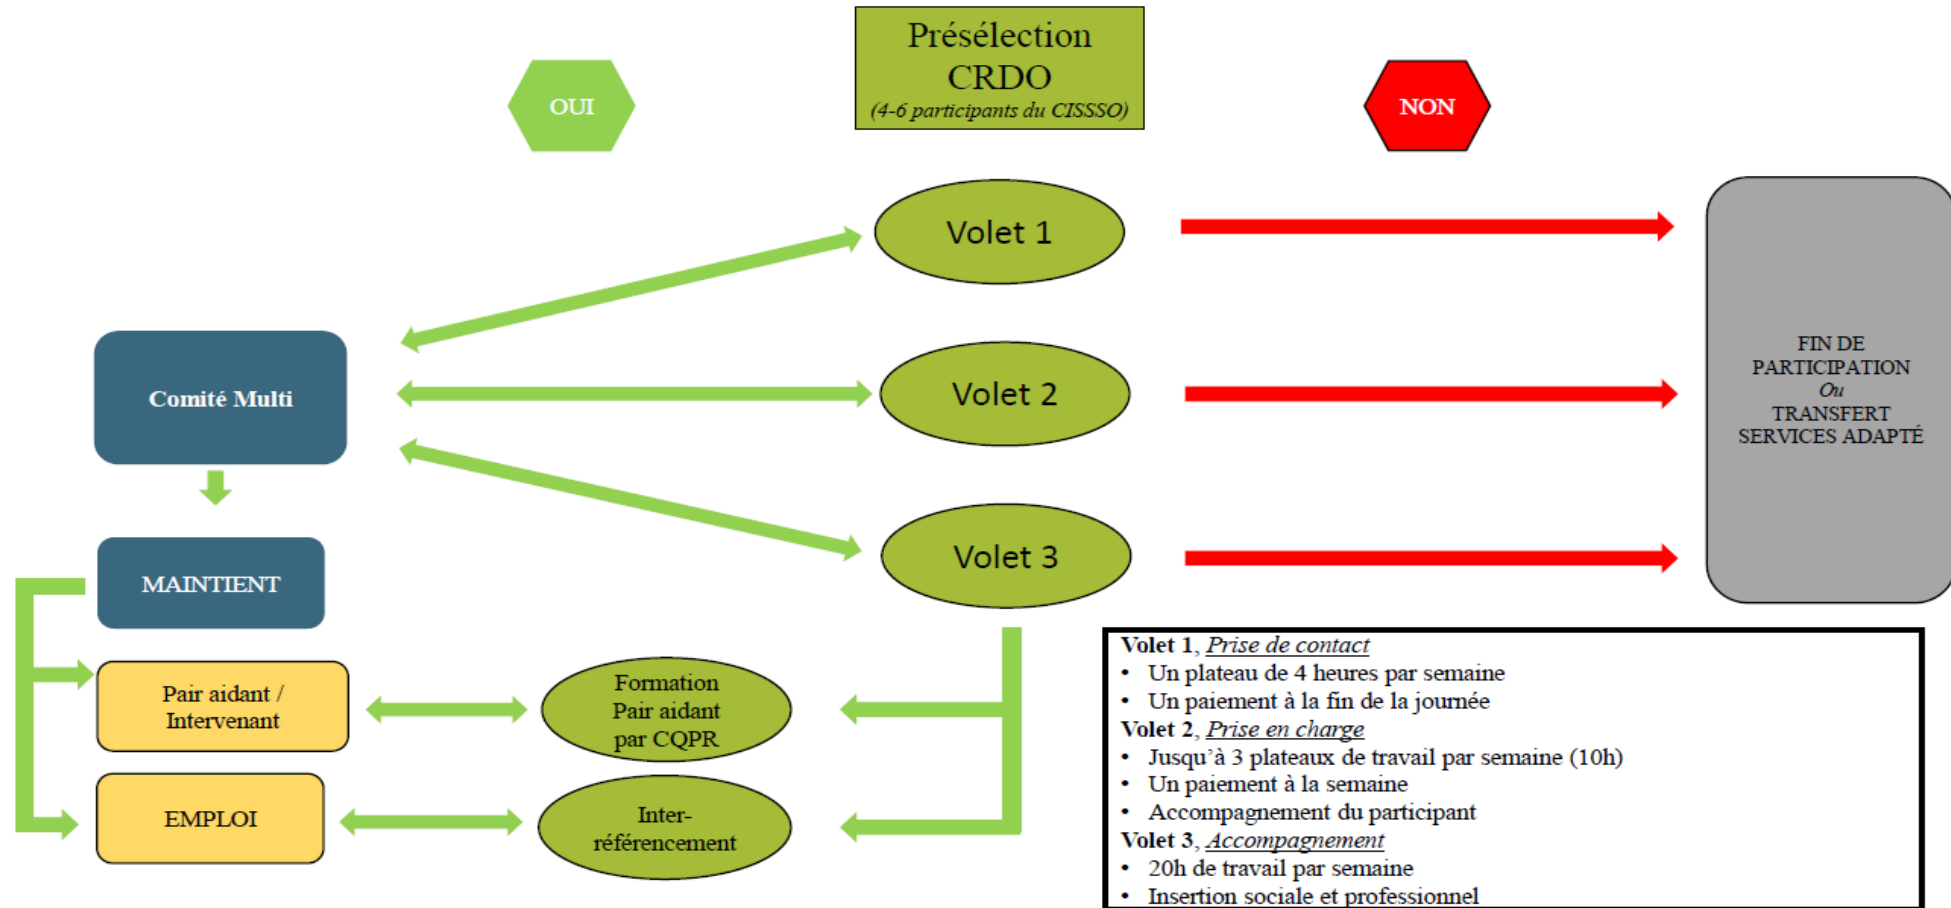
Présélection CRDO
(4-6 participants du CISSSO)

OUI

NON

Volet 1

Volet 2

Volet 3

Comité Multi

FIN DE PARTICIPATION
Ou
TRANSFERT SERVICES ADAPTÉ

MAINTIENT

Pair aidant / Intervenant

Formation Pair aidant par CQPR

EMPLOI

Inter-référencement

Volet 1, Prise de contact
• Un plateau de 4 heures par semaine
• Un paiement à la fin de la journée
Volet 2, Prise en charge
• Jusqu'à 3 plateaux de travail par semaine (10h)
• Un paiement à la semaine
• Accompagnement du participant
Volet 3, Accompagnement
• 20h de travail par semaine
• Insertion sociale et professionnel